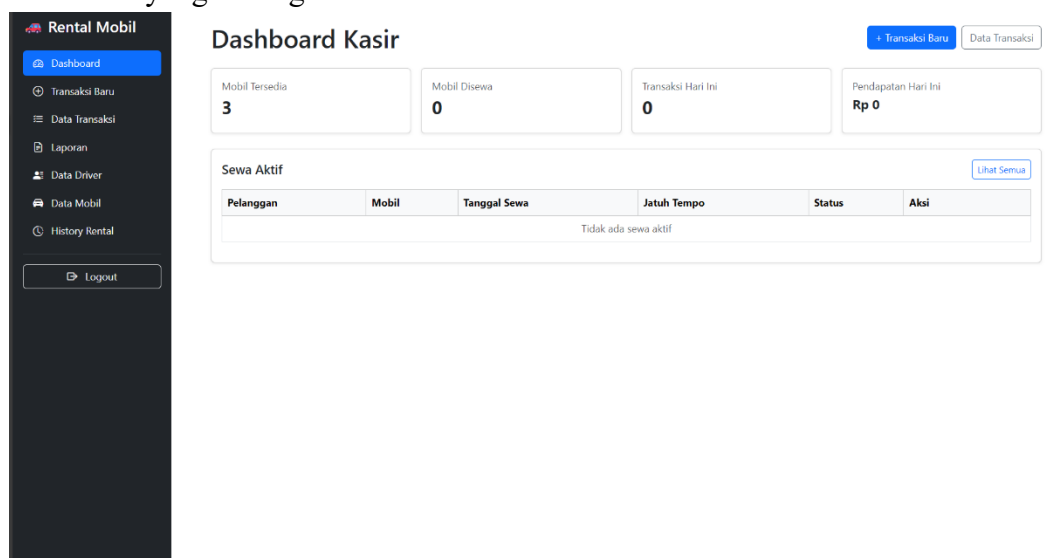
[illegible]

Rental Mobil

Dashboard

Transaksi Baru

Data Transaksi

Laporan

Data Driver

Data Mobil

History Rental

Logout

Dashboard Kasir

+ Transaksi Baru

Data Transaksi

Mobil Tersedia
3

Mobil Disewa
0

Transaksi Hari Ini
0

Pendapatan Hari Ini
Rp 0

Sewa Aktif

Lihat Semua

| Pelanggan | Mobil | Tanggal Sewa | Jatuh Tempo | Status | Aksi |
|---|---|---|---|---|---|
| Tidak ada sewa aktif | | | | | |